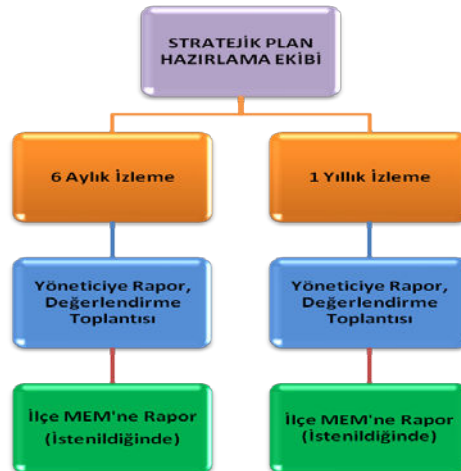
STRATEJİK PLAN HAZIRLAMA EKİBİ

6 Aylık İzleme

Yöneticiye Rapor, Değerlendirme Toplantısı

İlçe MEM'ne Rapor (İstenildiğinde)

1 Yıllık İzleme

Yöneticiye Rapor, Değerlendirme Toplantısı

İlçe MEM'ne Rapor (İstenildiğinde)